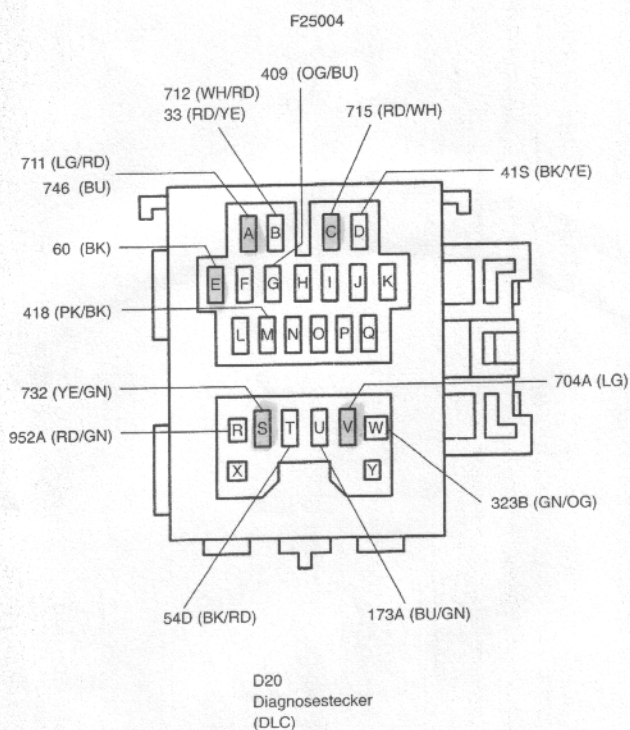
F25004

409 (OG/BU)

712 (WH/RD)
33 (RD/YE)

715 (RD/WH)

711 (LG/RD)
746 (BU)

41S (BK/YE)

60 (BK)

418 (PK/BK)

A B C D

E F G H I J K

L M N O P Q

732 (YE/GN)

704A (LG)

952A (RD/GN)

R S T U V W

X Y

323B (GN/OG)

54D (BK/RD)

173A (BU/GN)

D20
Diagnosestecker
(DLC)